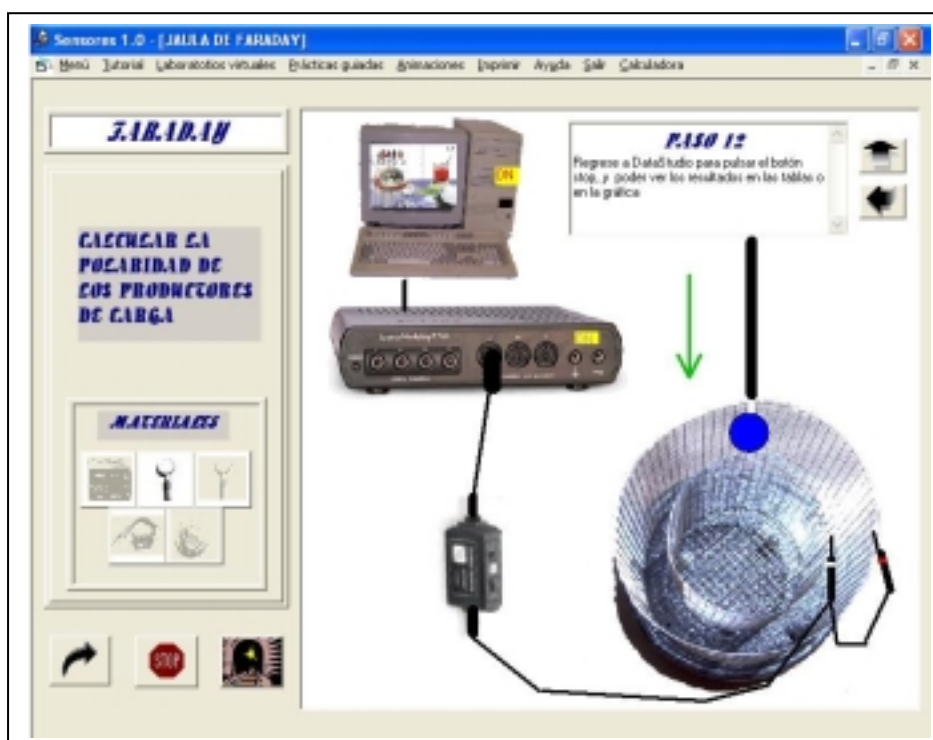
Sensores 1.0 - [JAULA DE FARADAY]

Menú Tutorial Laboratorios virtuales Prácticas guiadas Animaciones Imprimir Ayuda Salir Calculadora

FARADAY

CALCULAR LA POLARIDAD DE LOS PRODUCTORES DE CARGA

MATERIALES

PASO 12

Regrese a DataStudio para pulsar el botón stop, y poder ver los resultados en las tablas o en la gráfica

ON

STOP